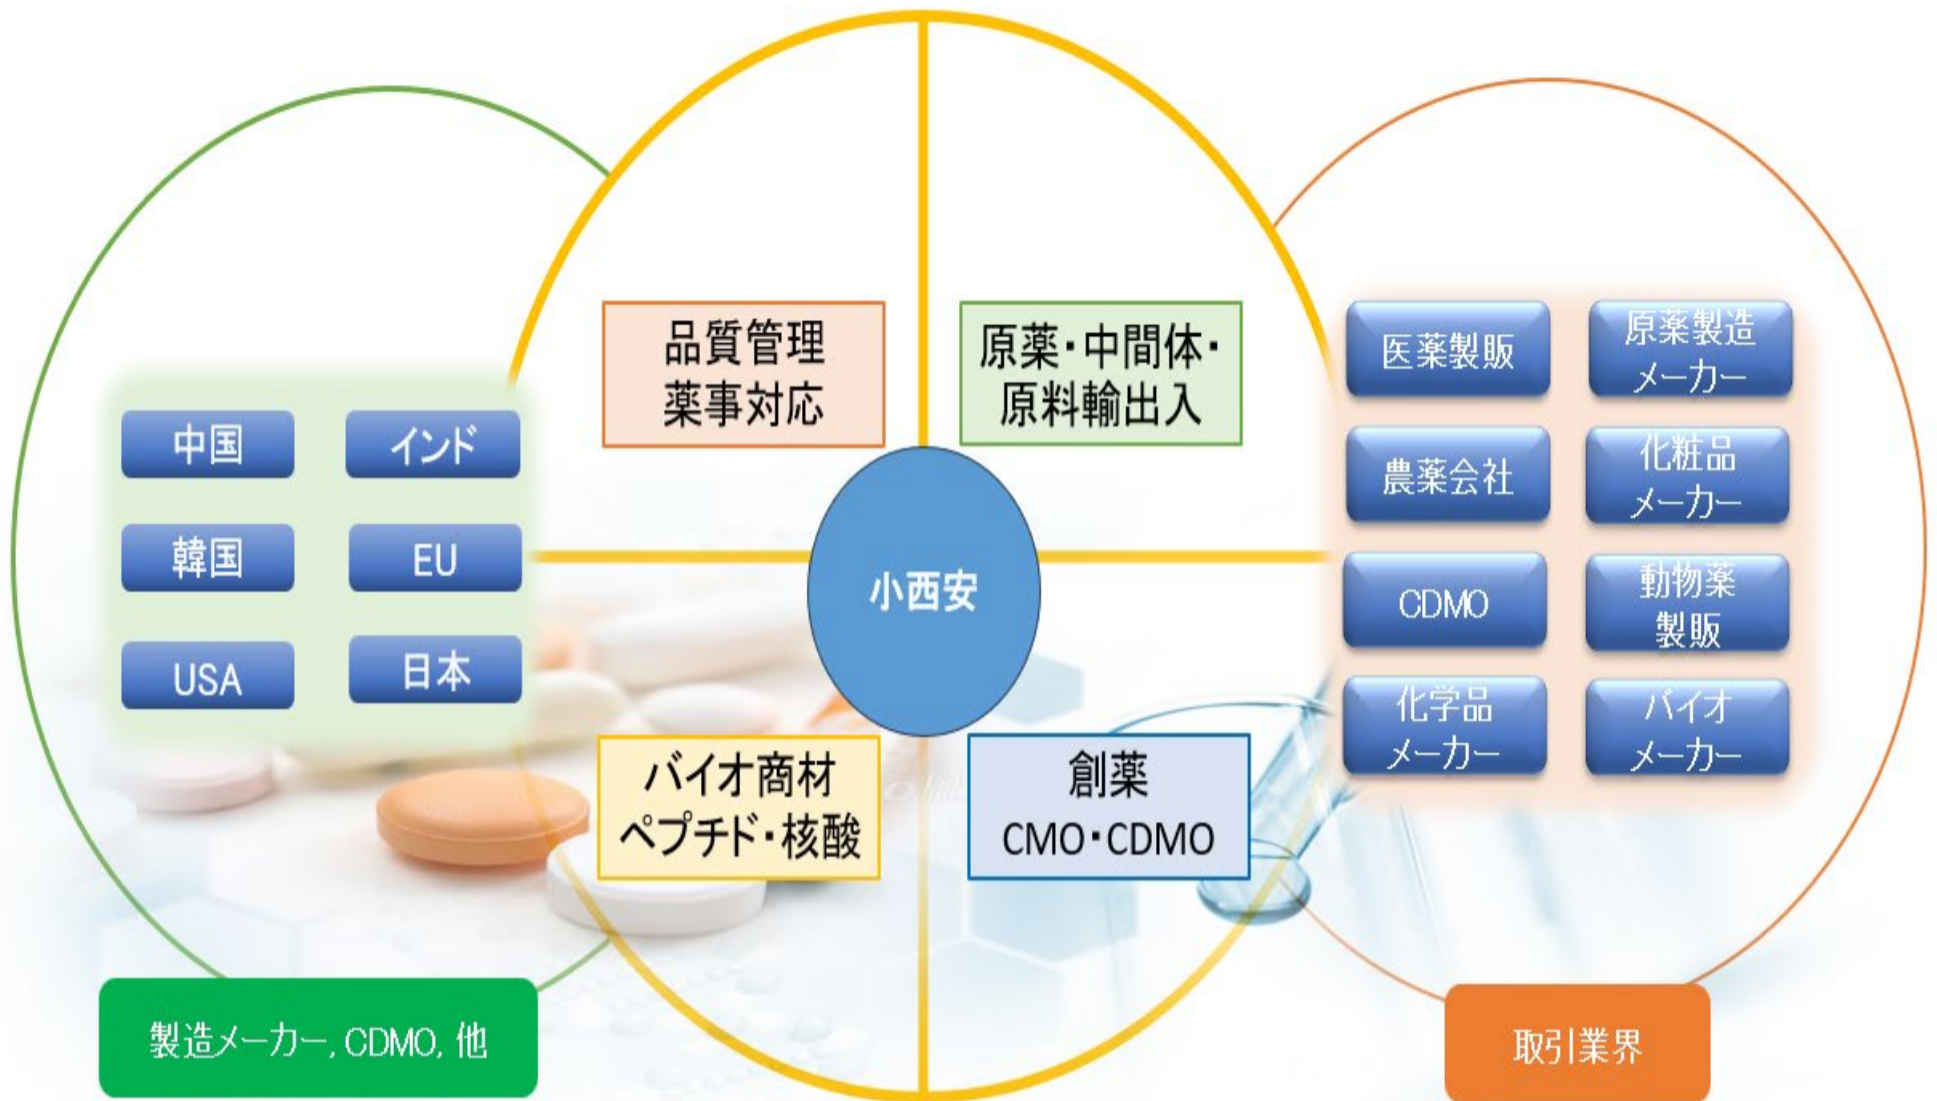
中国
インド
韓国
EU
USA
日本

品質管理
薬事対応

原薬・中間体・
原料輸出入

小西安

バイオ商材
ペプチド・核酸

創薬
CMO・CDMO

医薬製販
原薬製造
メーカー
農薬会社
化粧品
メーカー
CDMO
動物薬
製販
化学品
メーカー
バイオ
メーカー

製造メーカー, CDMO, 他

取引業界